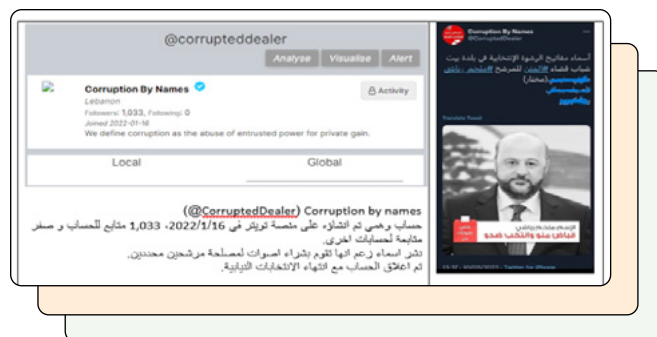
@corrupteddealer

Analyse | Visualise | Alert

Corruption By Names
Lebanon
Followers: 1,033, Followings: 0
Joined 2022-01-16
We define corruption as the abuse of entrusted power for private gain.

Activity

Local | Global

(@CorruptedDealer) Corruption by names
حساب وهمي تم انشاؤه على منصة تويتر في 2022/1/16، 1,033 متابع للحساب و صفر متابعة لحسابات اخرى.
نشر اسماء زعم انها تقوم بشراء اصوات لمصلحة مرشحين محددين.
تم اغلاق الحساب مع انتهاء الانتخابات النيابية.

Corruption By Names
@CorruptDealer

أسماء مفاتيح الرشوة الانتخابية في بلدة بيت شباب قضاء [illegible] المرشح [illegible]

Translate Tweet

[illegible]

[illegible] · Twitter for iPhone